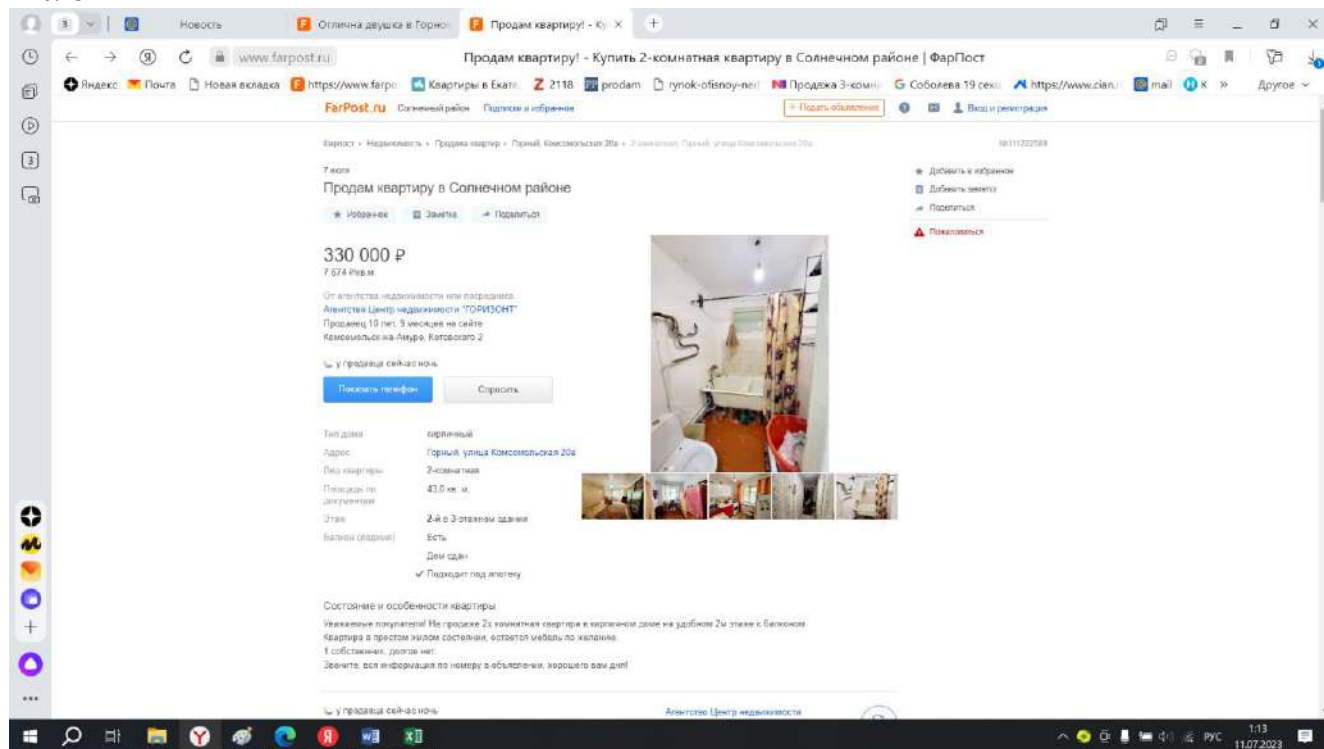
Новость | Отличная двушка в Горно | Продам квартиру! - Ку ×

www.farpost.ru Продам квартиру! - Купить 2-комнатная квартиру в Солнечном районе | ФарПост

Яндекс | Почта | Новая вкладка | https://www.farpo | Квартиры в Екате | 2118 | prodam | rynok-ofisnoy-ner | Продажа 3-комн | Соболева 19 секц | https://www.cian | mail | К » | Другое

FarPost.ru Солнечный район Подписки и избранное + Подать объявление Вход и регистрация

Фарпост » Недвижимость » Продажа квартир » Горный, Комсомольская 20а » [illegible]

7 июля

Продам квартиру в Солнечном районе

Избранное | Заметка | Поделиться

Добавить в избранное
Добавить заметку
Поделиться
Пожаловаться

330 000 ₽
7 674 ₽/кв.м.

От агентства недвижимости или посредника
Агентство Центр недвижимости "ГОРИЗОНТ"
Продавец 10 лет, 9 месяцев на сайте
Комсомольск-на-Амуре, Котовского 2

у продавца сейчас ночь

Показать телефон | Спросить

| Тип дома | кирпичный |
|---|---|
| Адрес | Горный, улица Комсомольская 20а |
| Вид квартиры | 2-комнатная |
| Площадь по документам | 43.0 кв. м. |
| Этаж | 2-й в 3-этажном здании |
| Балкон (лоджия) | Есть |
| | Дом сдан |
| | ✓ Подходит под ипотеку |

Состояние и особенности квартиры

Уважаемые покупатели! На продаже 2х комнатная квартира в кирпичном доме на удобном 2м этаже с балконом.
Квартира в простом жилом состоянии, остается мебель по желанию.
1 собственник, долгов нет.
Звоните, вся информация по номеру в объявлении, хорошего вам дня!

у продавца сейчас ночь | Агентство Центр недвижимости

РУС 1:13 11.07.2023